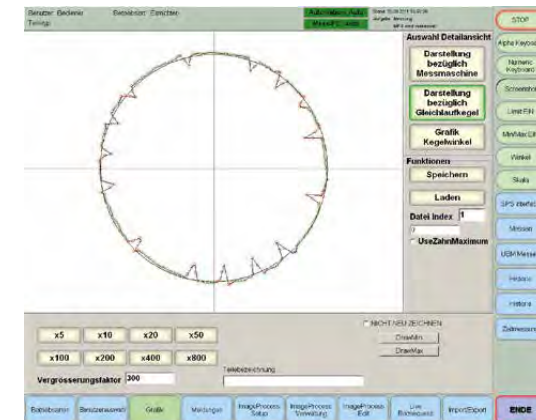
Benutzer: Bediener
Teilings
Betriebsart: Einrichten
Automatik Auto
Maschine ... Auto
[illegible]
STOP
Auswahl Detailansicht
Darstellung bezüglich Messmaschine
Darstellung bezüglich Gleichlaufkegel
Grafik Kegelwinkel
Funktionen
Speichern
Laden
Datei Index 1
UseZahnMaximum
Alpha Keyboard
Numeric Keyboard
Screenshot
Limit EIN
Min/Max EIN
Winkel
Skala
SPS Interface
Messen
UBM Messen
Historie
Historie
Zeitmessung
x5
x10
x20
x50
x100
x200
x400
x800
Vergrösserungsfaktor 300
NICHT NEU ZEICHNEN
DrawMin
DrawMax
Teilebezeichnung
Betriebsarten
Benutzerauswahl
Grafik
Meldungen
ImageProcess Setup
ImageProcess Verwaltung
ImageProcess Edit
Live Bildmessung
Import/Export
ENDE